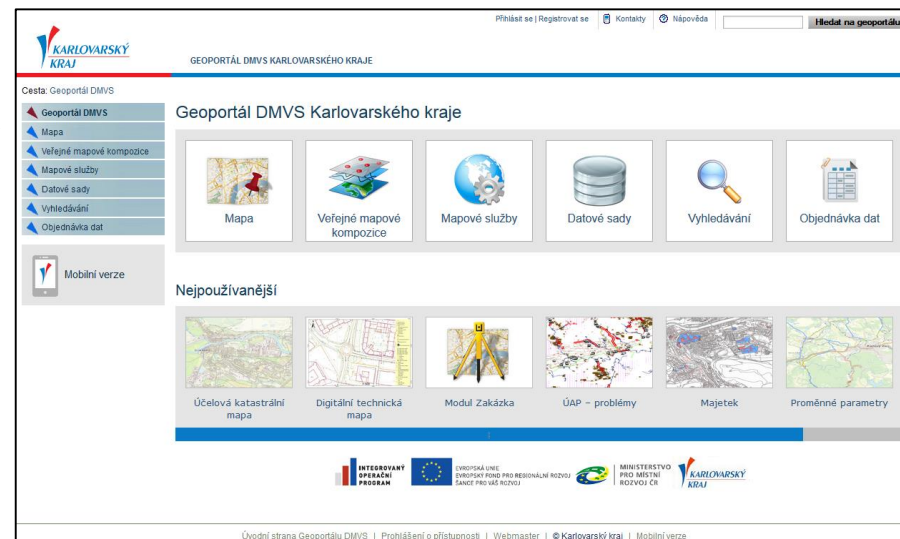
Přihlásit se | Registrovat se Kontakty Nápověda Hledat na geoportálu

KARLOVARSKÝ KRAJ

GEOPORTÁL DMVS KARLOVARSKÉHO KRAJE

Cesta: Geoportál DMVS

Geoportál DMVS
Mapa
Veřejné mapové kompozice
Mapové služby
Datové sady
Vyhledávání
Objednávka dat

Mobilní verze

Geoportál DMVS Karlovarského kraje

Mapa
Veřejné mapové kompozice
Mapové služby
Datové sady
Vyhledávání
Objednávka dat

Nejpoužívanější

Účelová katastrální mapa
Digitální technická mapa
Modul Zakázka
ÚAP – problémy
Majetek
Proměnné parametry

INTEGROVANÝ OPERAČNÍ PROGRAM

EVROPSKÁ UNIE EVROPSKÝ FOND PRO REGIONÁLNÍ ROZVOJ ŠANCE PRO VÁŠ ROZVOJ

MINISTERSTVO PRO MÍSTNÍ ROZVOJ ČR

KARLOVARSKÝ KRAJ

Úvodní strana Geoportálu DMVS | Prohlášení o přístupnosti | Webmaster | © Karlovarský kraj | Mobilní verze